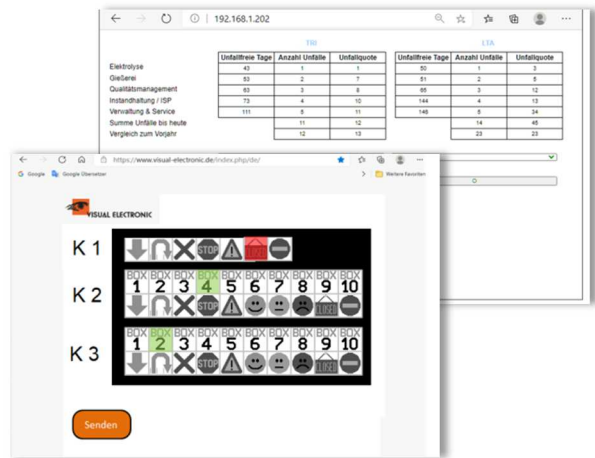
192.168.1.202

|  | TRI |  |  | LTA |  |  |
|---|---|---|---|---|---|---|
|  | Unfallfreie Tage | Anzahl Unfälle | Unfallquote | Unfallfreie Tage | Anzahl Unfälle | Unfallquote |
| Elektrolyse | 43 | 1 | 1 | 50 | 1 | 3 |
| Gießerei | 53 | 2 | 7 | 51 | 2 | 5 |
| Qualitätsmanagement | 63 | 3 | 8 | 65 | 3 | 12 |
| Instandhaltung / ISP | 73 | 4 | 10 | 144 | 4 | 13 |
| Verwaltung & Service | 111 | 8 | 11 | 146 | 5 | 34 |
| Summe Unfälle bis heute |  | 11 | 12 |  | 14 | 45 |
| Vergleich zum Vorjahr |  | 12 | 13 |  | 23 | 23 |

https://www.visual-electronic.de/index.php/de/

Google Google Übersetzer Weitere Favoriten

VISUAL ELECTRONIC

K 1 STOP

K 2 BOX 1 BOX 2 BOX 3 BOX 4 BOX 5 BOX 6 BOX 7 BOX 8 BOX 9 BOX 10 STOP

K 3 BOX 1 BOX 2 BOX 3 BOX 4 BOX 5 BOX 6 BOX 7 BOX 8 BOX 9 BOX 10 STOP

Senden